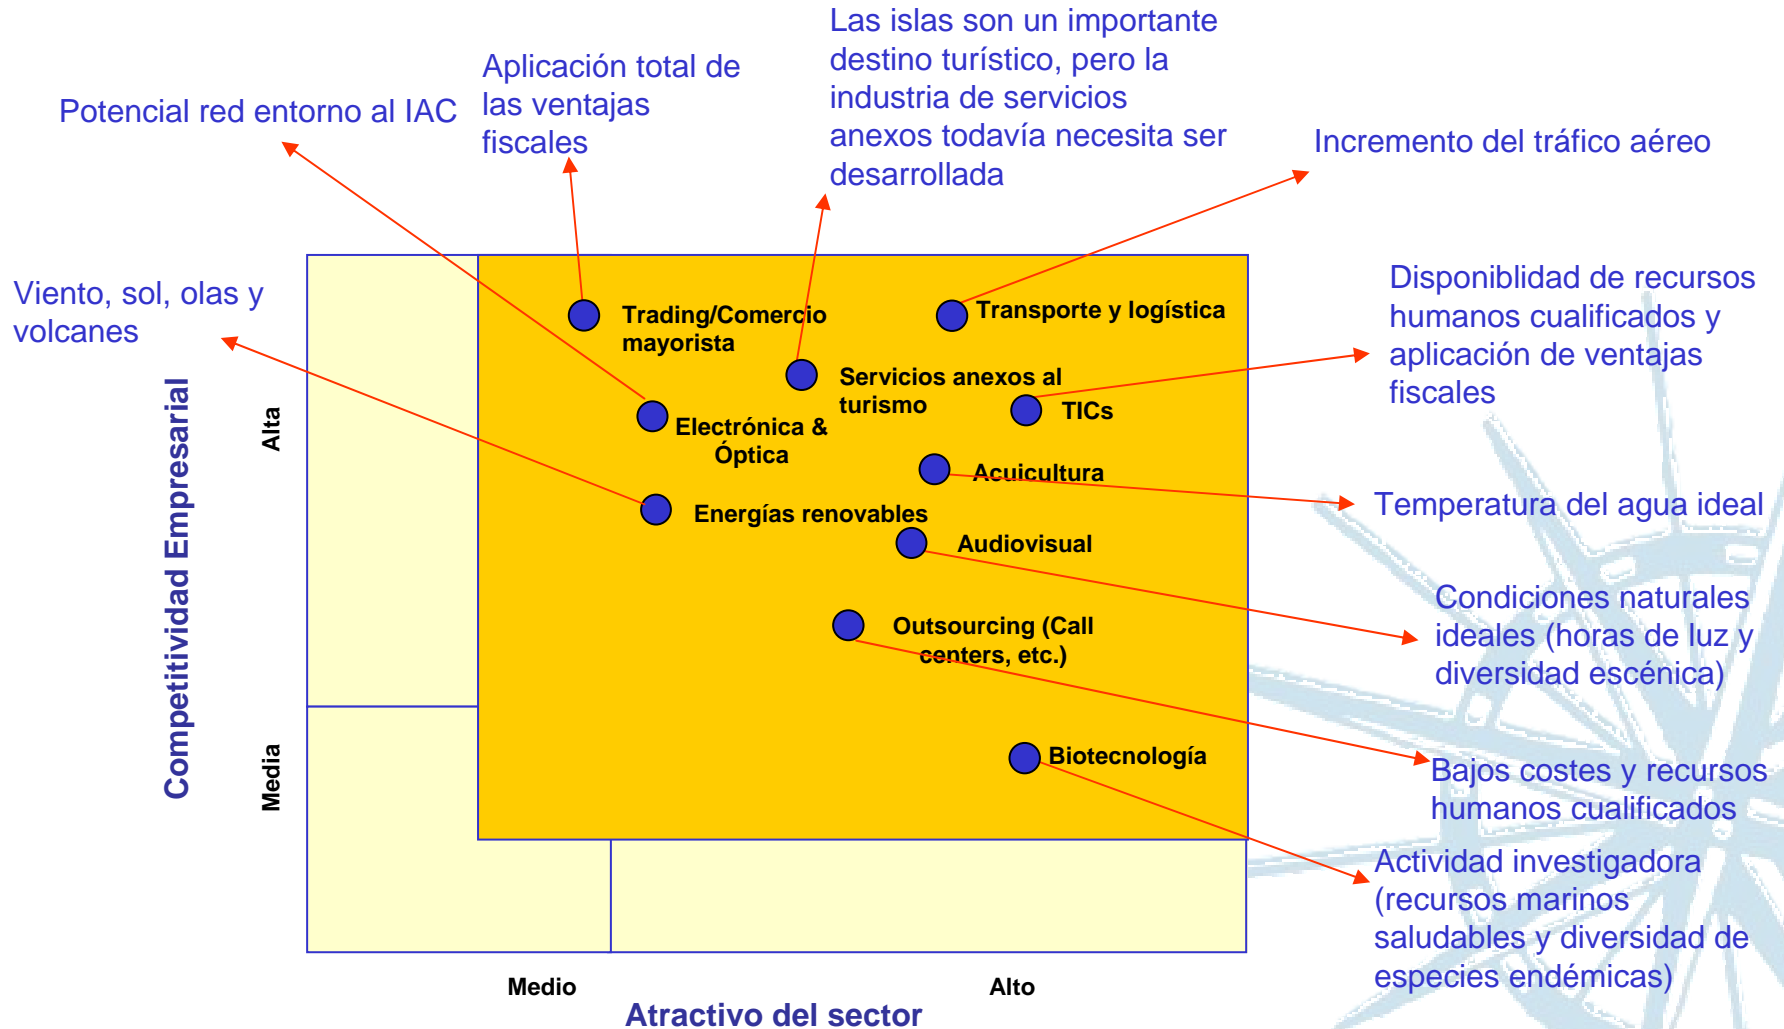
Las islas son un importante destino turístico, pero la industria de servicios anexos todavía necesita ser desarrollada

Aplicación total de las ventajas fiscales

Potencial red entorno al IAC

Incremento del tráfico aéreo

Viento, sol, olas y volcanes

Disponiblidad de recursos humanos cualificados y aplicación de ventajas fiscales

Temperatura del agua ideal

Condiciones naturales ideales (horas de luz y diversidad escénica)

Bajos costes y recursos humanos cualificados

Actividad investigadora (recursos marinos saludables y diversidad de especies endémicas)

Trading/Comercio mayorista

Transporte y logística

Servicios anexos al turismo

TICs

Electrónica & Óptica

Acuicultura

Energías renovables

Audiovisual

Outsourcing (Call centers, etc.)

Biotecnología

Competitividad Empresarial

Alta

Media

Medio

Alto

Atractivo del sector